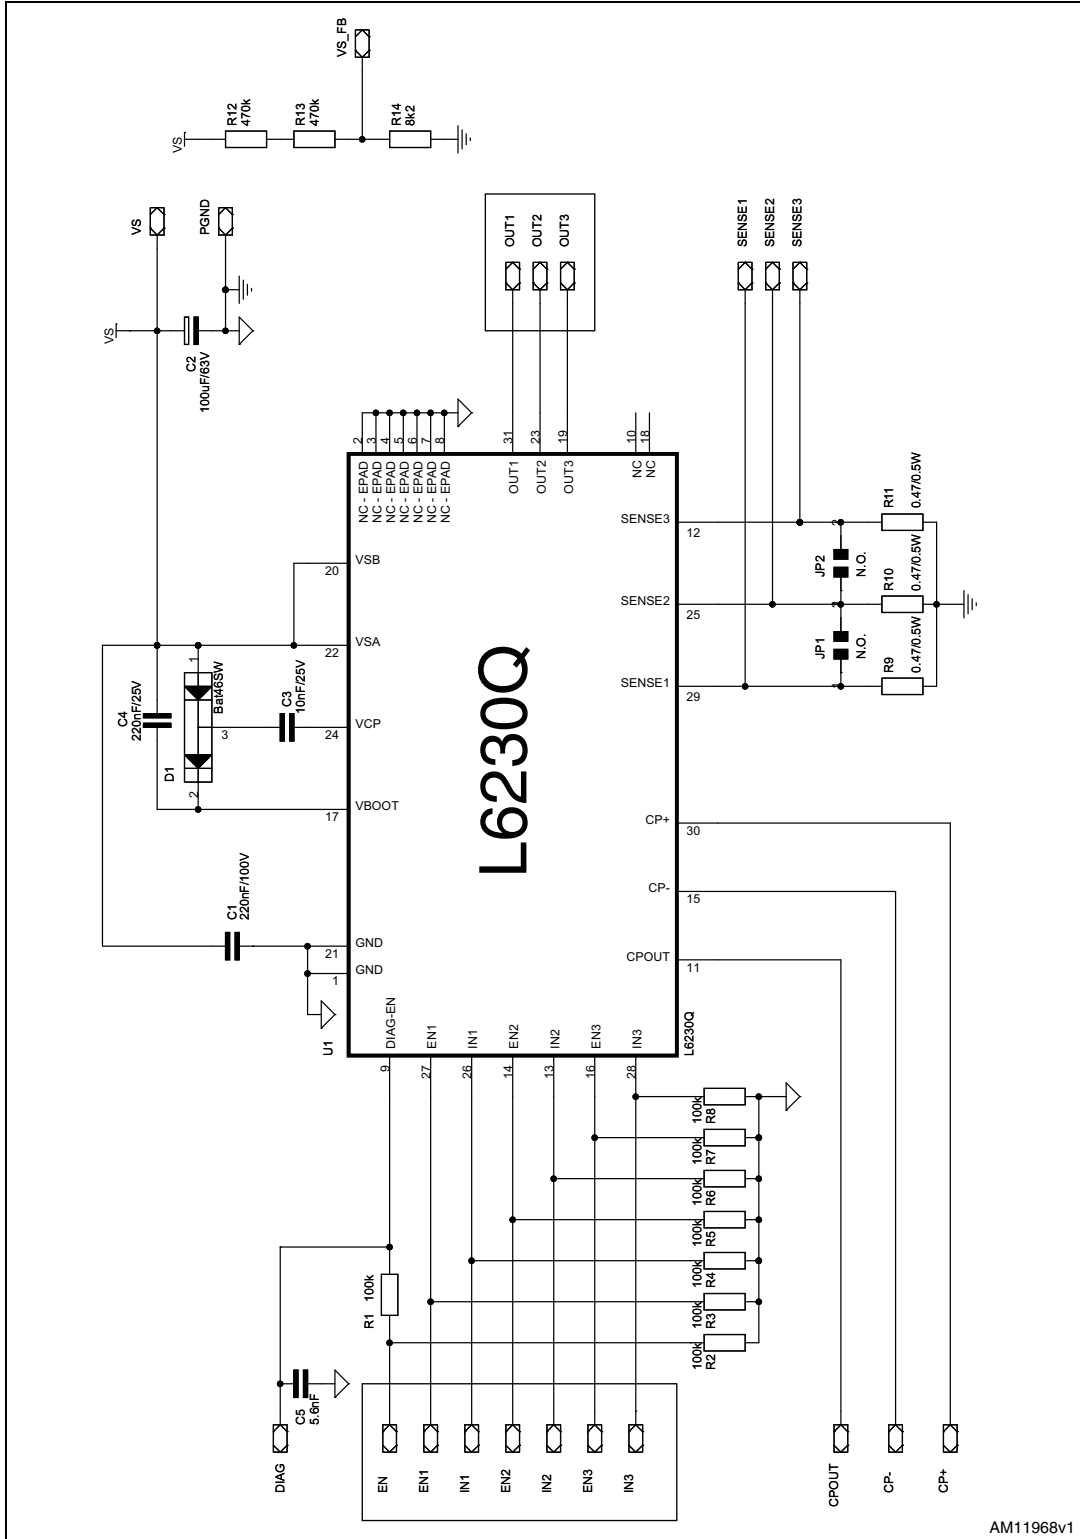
VS_FB
R12 470k
R13 470k
R14 8k2
VS
VS
PGND
VS
C2 100uF/63V
OUT1
OUT2
OUT3
SENSE1
SENSE2
SENSE3
2 3 4 5 6 7 8
NC - EPAD
NC - EPAD
NC - EPAD
NC - EPAD
NC - EPAD
NC - EPAD
NC - EPAD
31 23 19
OUT1
OUT2
OUT3
10 18
NC
NC
SENSE3
12
R11 0.47/0.5W
JP2 N.O.
SENSE2
25
R10 0.47/0.5W
JP1 N.O.
SENSE1
29
R9 0.47/0.5W
VSB
20
VSA
22
C4 220nF/25V
1
Bat46SW
C3 10nF/25V
3
VCP
24
D1
2
VBOOT
17
L6230Q
CP+
30
CP-
15
CPOUT
11
C1 220nF/100V
GND
21
GND
1
U1
DIAG-EN
EN1
IN1
EN2
IN2
EN3
IN3
L6230Q
9 27 26 14 13 16 28
100k R8
100k R7
100k R6
100k R5
100k R4
100k R3
100k R2
R1 100k
C5 5.6nF
DIAG
EN
EN1
IN1
EN2
IN2
EN3
IN3
CPOUT
CP-
CP+
AM11968v1